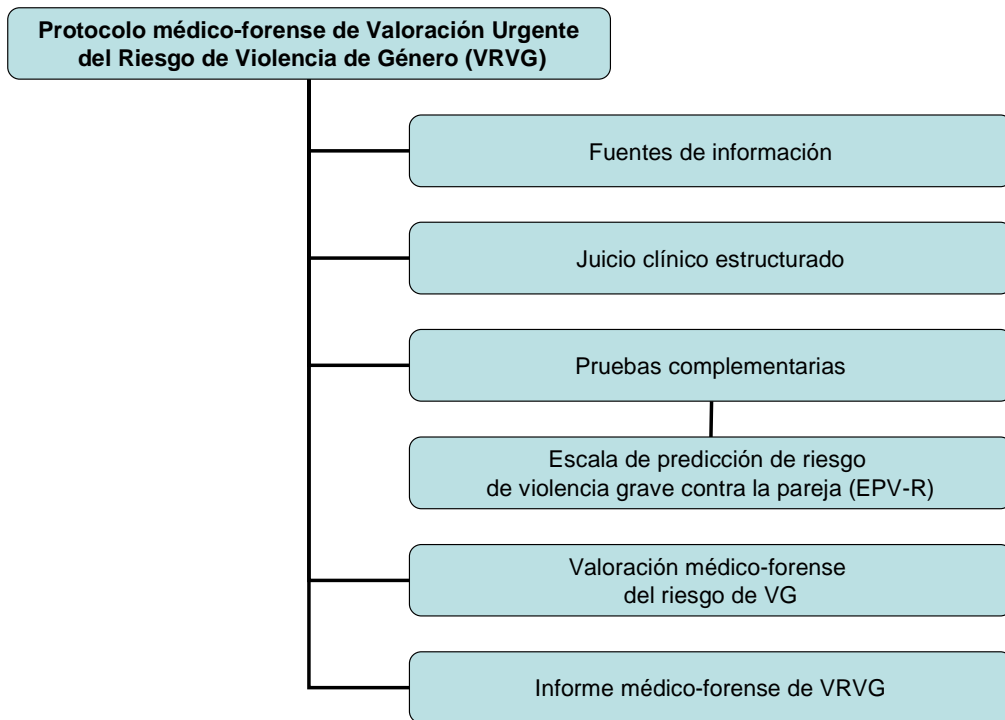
Protocolo médico-forense de Valoración Urgente del Riesgo de Violencia de Género (VRVG)

Fuentes de información

Juicio clínico estructurado

Pruebas complementarias

Escala de predicción de riesgo de violencia grave contra la pareja (EPV-R)

Valoración médico-forense del riesgo de VG

Informe médico-forense de VRVG